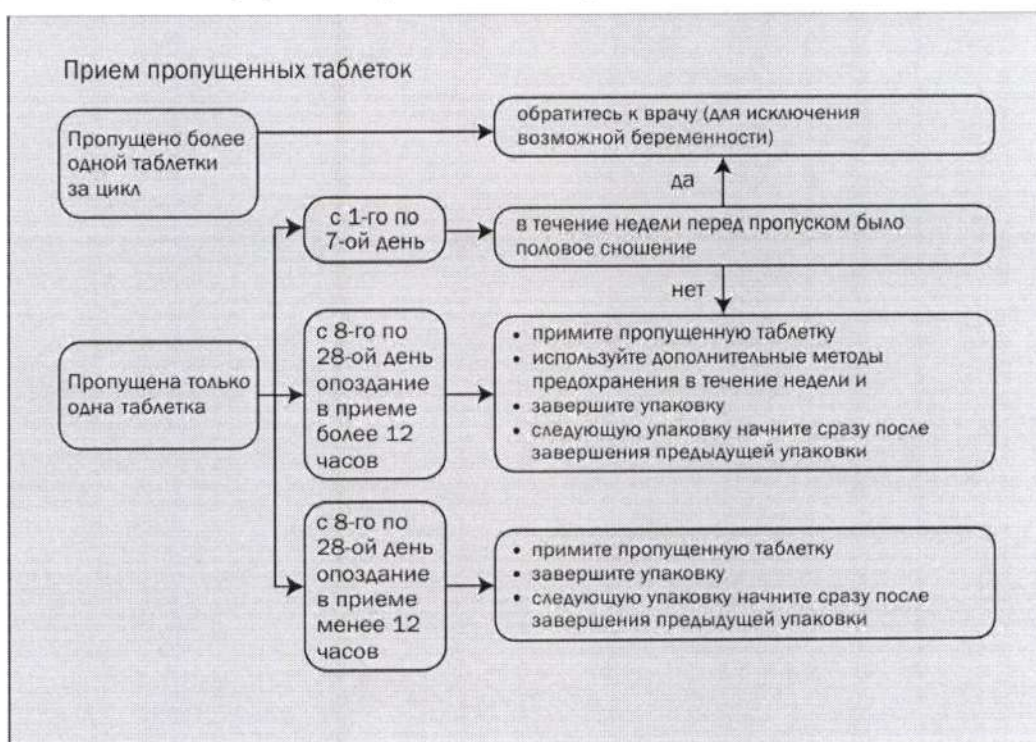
Прием пропущенных таблеток

Пропущено более одной таблетки за цикл

обратитесь к врачу (для исключения возможной беременности)

да

с 1-го по 7-ой день

в течение недели перед пропуском было половое сношение

нет

Пропущена только одна таблетка

с 8-го по 28-ой день опоздание в приеме более 12 часов

• примите пропущенную таблетку
• используйте дополнительные методы предохранения в течение недели и
• завершите упаковку
• следующую упаковку начните сразу после завершения предыдущей упаковки

с 8-го по 28-ой день опоздание в приеме менее 12 часов

• примите пропущенную таблетку
• завершите упаковку
• следующую упаковку начните сразу после завершения предыдущей упаковки